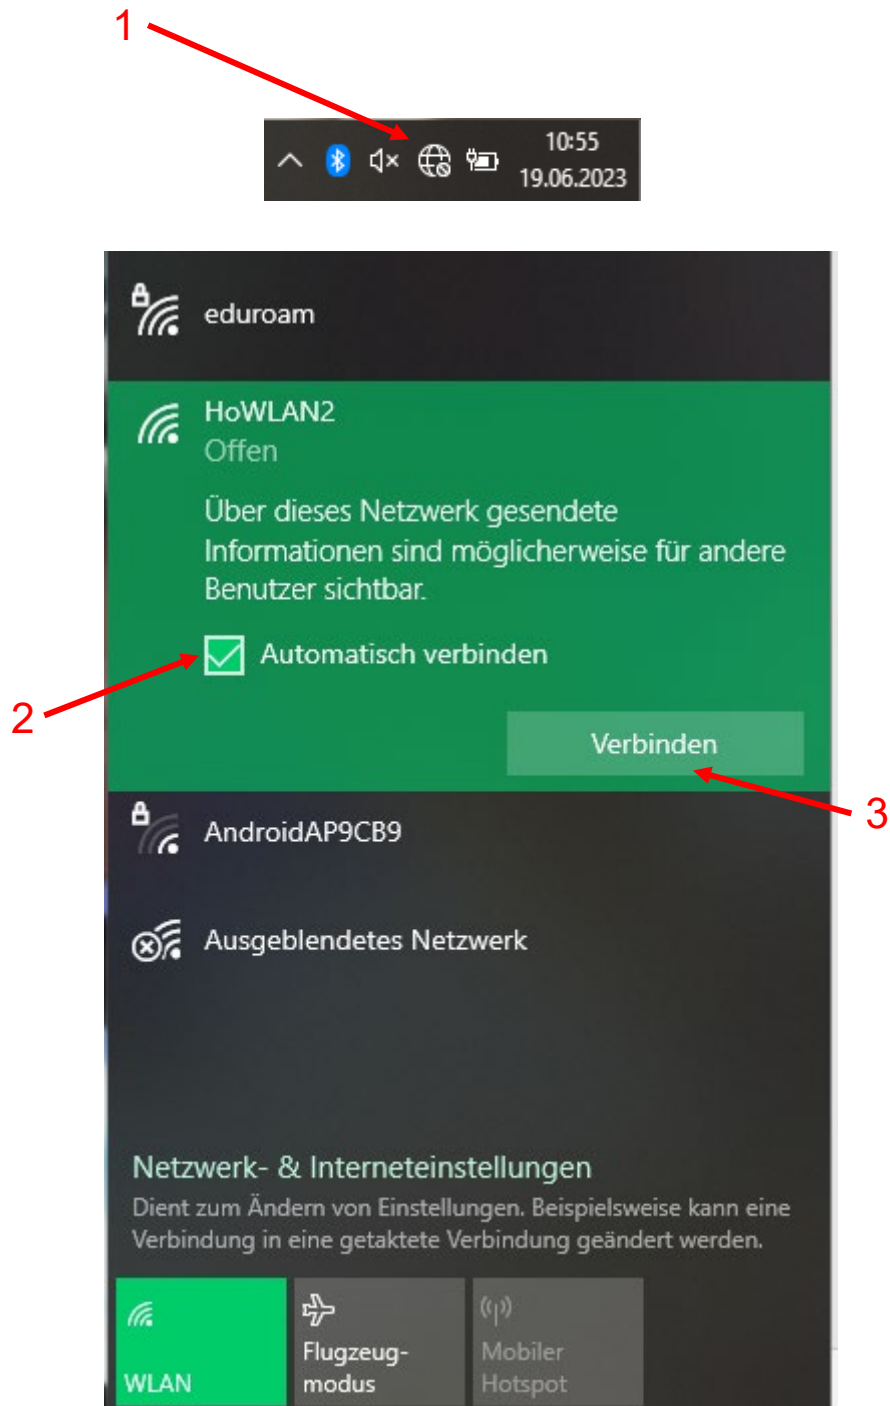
1

10:55
19.06.2023

eduroam

HoWLAN2
Offen

Über dieses Netzwerk gesendete Informationen sind möglicherweise für andere Benutzer sichtbar.

Automatisch verbinden

2

Verbinden

3

AndroidAP9CB9

Ausgeblendetes Netzwerk

Netzwerk- & Interneteinstellungen
Dient zum Ändern von Einstellungen. Beispielsweise kann eine Verbindung in eine getaktete Verbindung geändert werden.

WLAN

Flugzeugmodus

Mobiler Hotspot